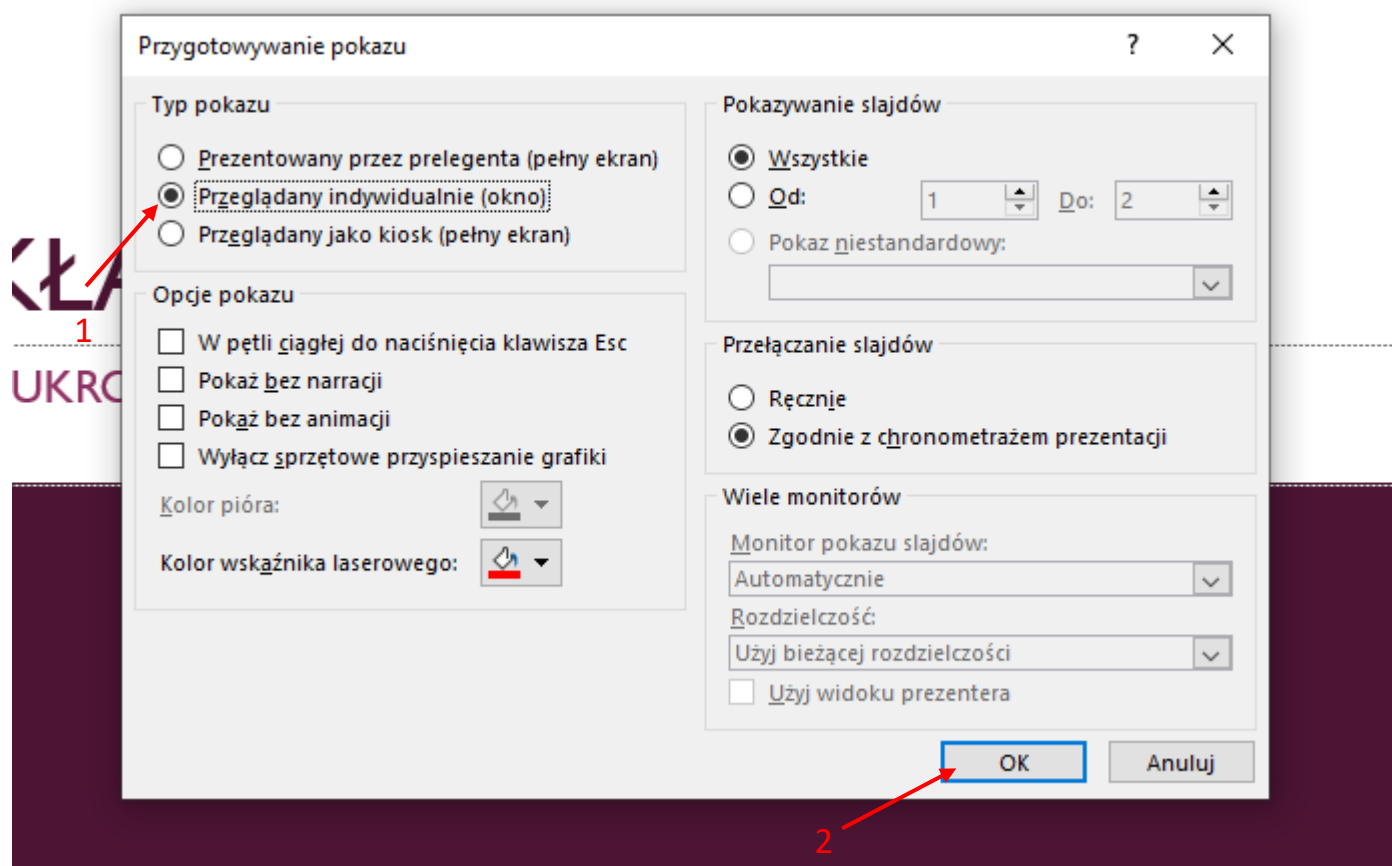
Przygotowywanie pokazu

?

Typ pokazu

Prezentowany przez prelegenta (pełny ekran)

Przeglądany indywidualnie (okno)

Przeglądany jako kiosk (pełny ekran)

ŁA

1

UKRO

Opcje pokazu

W pętli ciągłej do naciśnięcia klawisza Esc

Pokaż bez narracji

Pokaż bez animacji

Wyłącz sprzętowe przyspieszanie grafiki

Kolor pióra:

Kolor wskaźnika laserowego:

Pokazywanie slajdów

Wszystkie

Od: 1 Do: 2

Pokaz niestandardowy:

Przełączanie slajdów

Ręcznie

Zgodnie z chronometrażem prezentacji

Wiele monitorów

Monitor pokazu slajdów:

Automatycznie

Rozdzielczość:

Użyj bieżącej rozdzielczości

Użyj widoku prezentera

OK

Anuluj

2